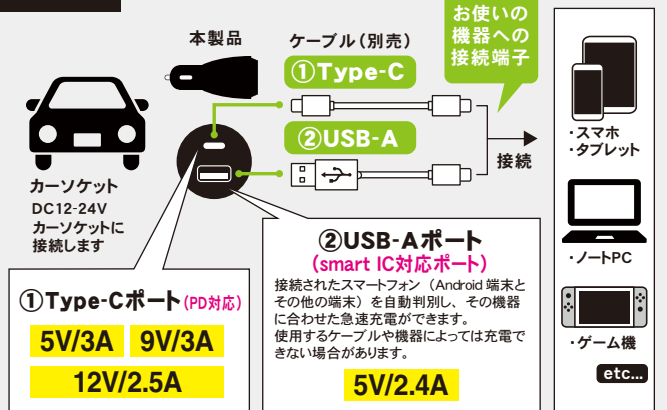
本製品

ケーブル（別売）

お使いの機器への接続端子

①Type-C

②USB-A

接続

・スマホ
・タブレット

カーソケット
DC12-24V
カーソケットに接続します

②USB-Aポート
(smart IC対応ポート)

接続されたスマートフォン（Android 端末とその他の端末）を自動判別し、その機器に合わせた急速充電ができます。
使用するケーブルや機器によっては充電できない場合があります。

5V/2.4A

①Type-Cポート(PD対応)

5V/3A 9V/3A

12V/2.5A

・ノートPC

・ゲーム機

etc...